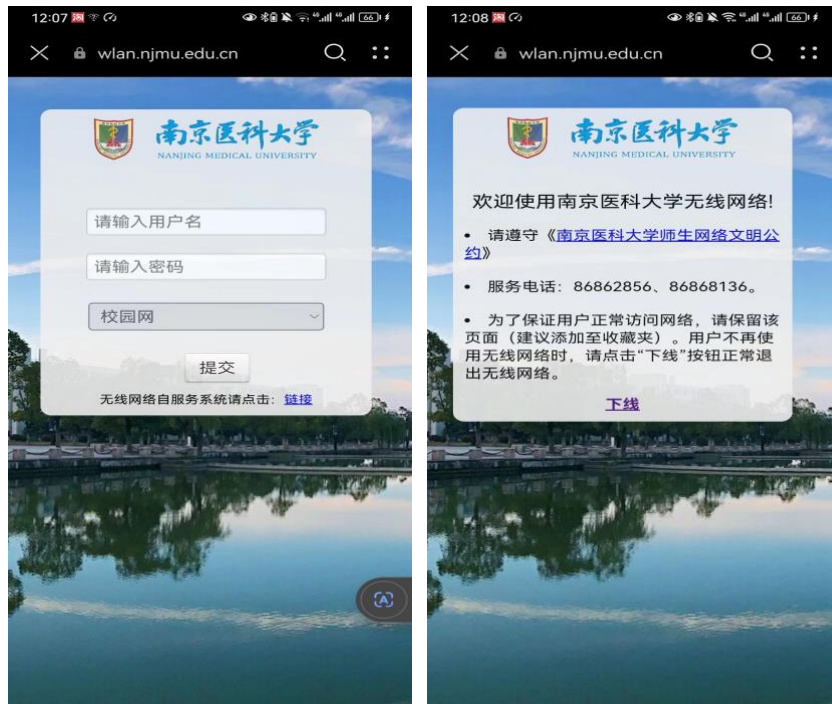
12:07

wlan.njmu.edu.cn

南京医科大学
NANJING MEDICAL UNIVERSITY

请输入用户名

请输入密码

校园网

提交

无线网络自服务系统请点击：链接

12:08

wlan.njmu.edu.cn

南京医科大学
NANJING MEDICAL UNIVERSITY

欢迎使用南京医科大学无线网络!

• 请遵守《南京医科大学师生网络文明公约》

• 服务电话：86862856、86868136。

• 为了保证用户正常访问网络，请保留该页面（建议添加至收藏夹）。用户不再使用无线网络时，请点击“下线”按钮正常退出无线网络。

下线